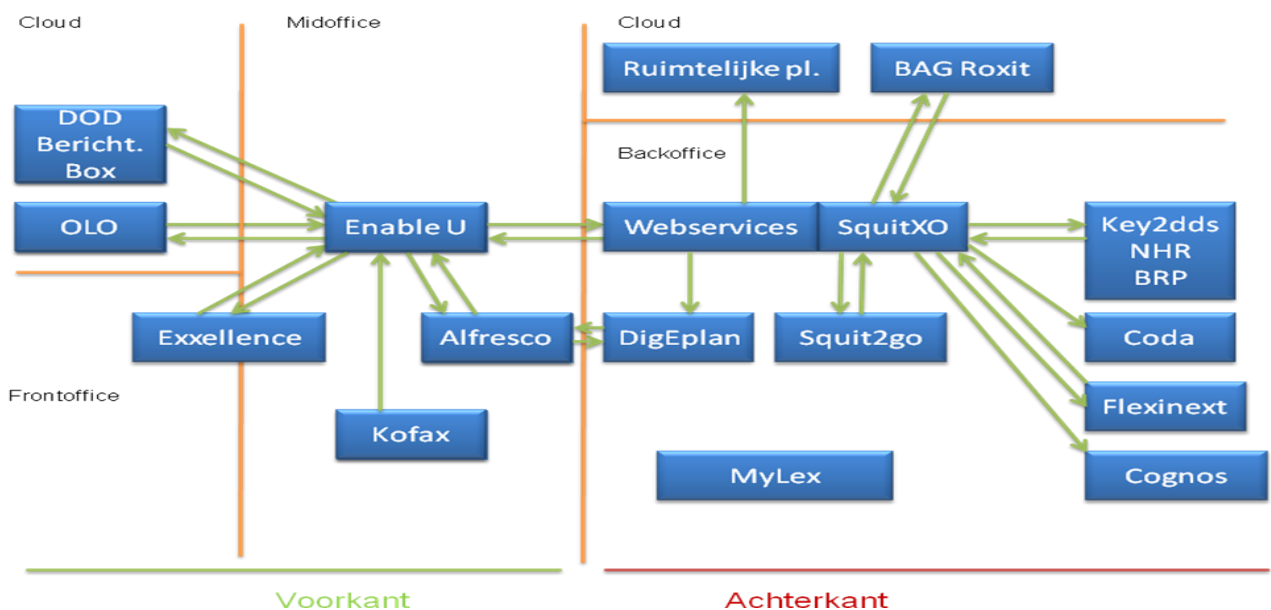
Cloud

Midoffice

Cloud

Ruimtelijke pl.

BAG Roxit

Backoffice

DOD Bericht. Box

OLO

Enable U

Webservices

SquitXO

Key2dds NHR BRP

Exxellence

Alfresco

DigEplan

Squit2go

Coda

Frontoffice

Flexinext

Kofax

MyLex

Cognos

Voorkant

Achterkant